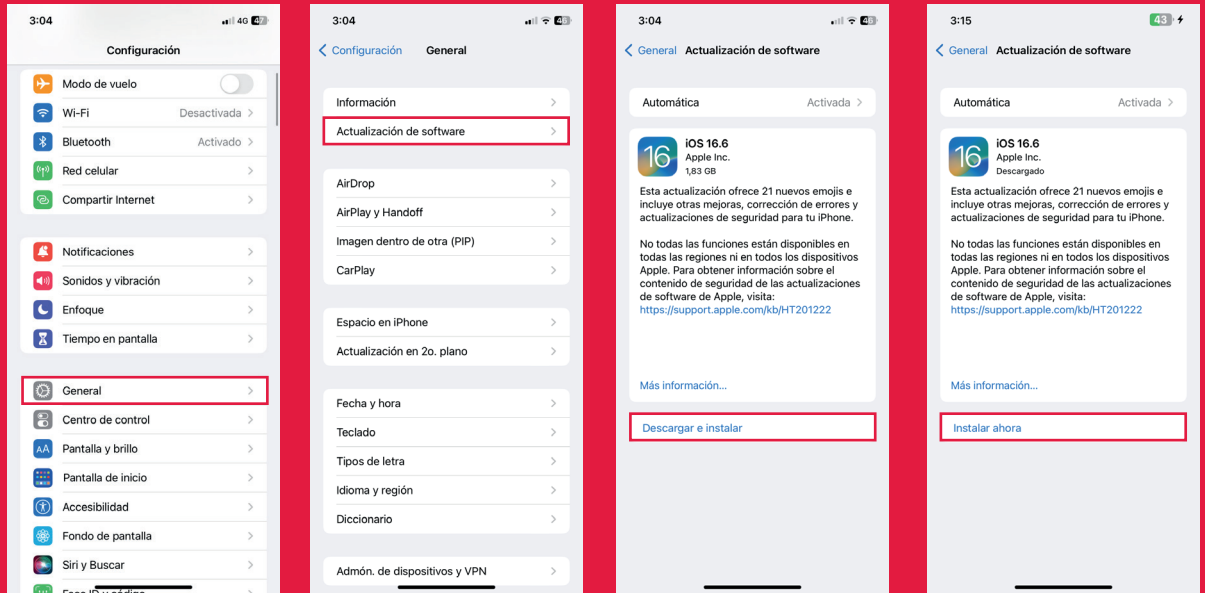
3:04
4G 42

Configuración

Modo de vuelo
Wi-Fi Desactivada
Bluetooth Activado
Red celular
Compartir Internet

Notificaciones
Sonidos y vibración
Enfoque
Tiempo en pantalla

General
Centro de control
Pantalla y brillo
Pantalla de inicio
Accesibilidad
Fondo de pantalla
Siri y Buscar
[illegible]

3:04
46

Configuración General

Información
Actualización de software

AirDrop
AirPlay y Handoff
Imagen dentro de otra (PIP)
CarPlay

Espacio en iPhone
Actualización en 2o. plano

Fecha y hora
Teclado
Tipos de letra
Idioma y región
Diccionario

Admón. de dispositivos y VPN

3:04
46

General Actualización de software

Automática Activada

16
iOS 16.6
Apple Inc.
1,83 GB

Esta actualización ofrece 21 nuevos emojis e incluye otras mejoras, corrección de errores y actualizaciones de seguridad para tu iPhone.

No todas las funciones están disponibles en todas las regiones ni en todos los dispositivos Apple. Para obtener información sobre el contenido de seguridad de las actualizaciones de software de Apple, visita:
https://support.apple.com/kb/HT201222

Más información...

Descargar e instalar

3:15
43

General Actualización de software

Automática Activada

16
iOS 16.6
Apple Inc.
Descargado

Esta actualización ofrece 21 nuevos emojis e incluye otras mejoras, corrección de errores y actualizaciones de seguridad para tu iPhone.

No todas las funciones están disponibles en todas las regiones ni en todos los dispositivos Apple. Para obtener información sobre el contenido de seguridad de las actualizaciones de software de Apple, visita:
https://support.apple.com/kb/HT201222

Más información...

Instalar ahora